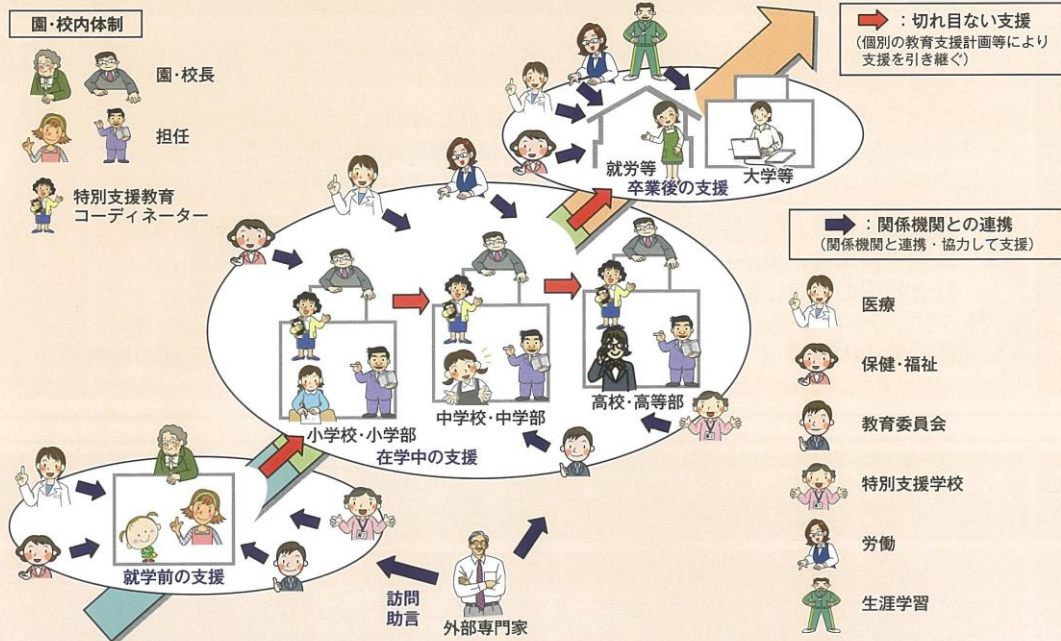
園・校内体制

園・校長

担任

特別支援教育コーディネーター

：切れ目ない支援
（個別の教育支援計画等により支援を引き継ぐ）

就労等

大学等

卒業後の支援

：関係機関との連携
（関係機関と連携・協力して支援）

医療

保健・福祉

教育委員会

特別支援学校

労働

生涯学習

小学校・小学部

中学校・中学部

高校・高等部

在学中の支援

就学前の支援

訪問助言

外部専門家